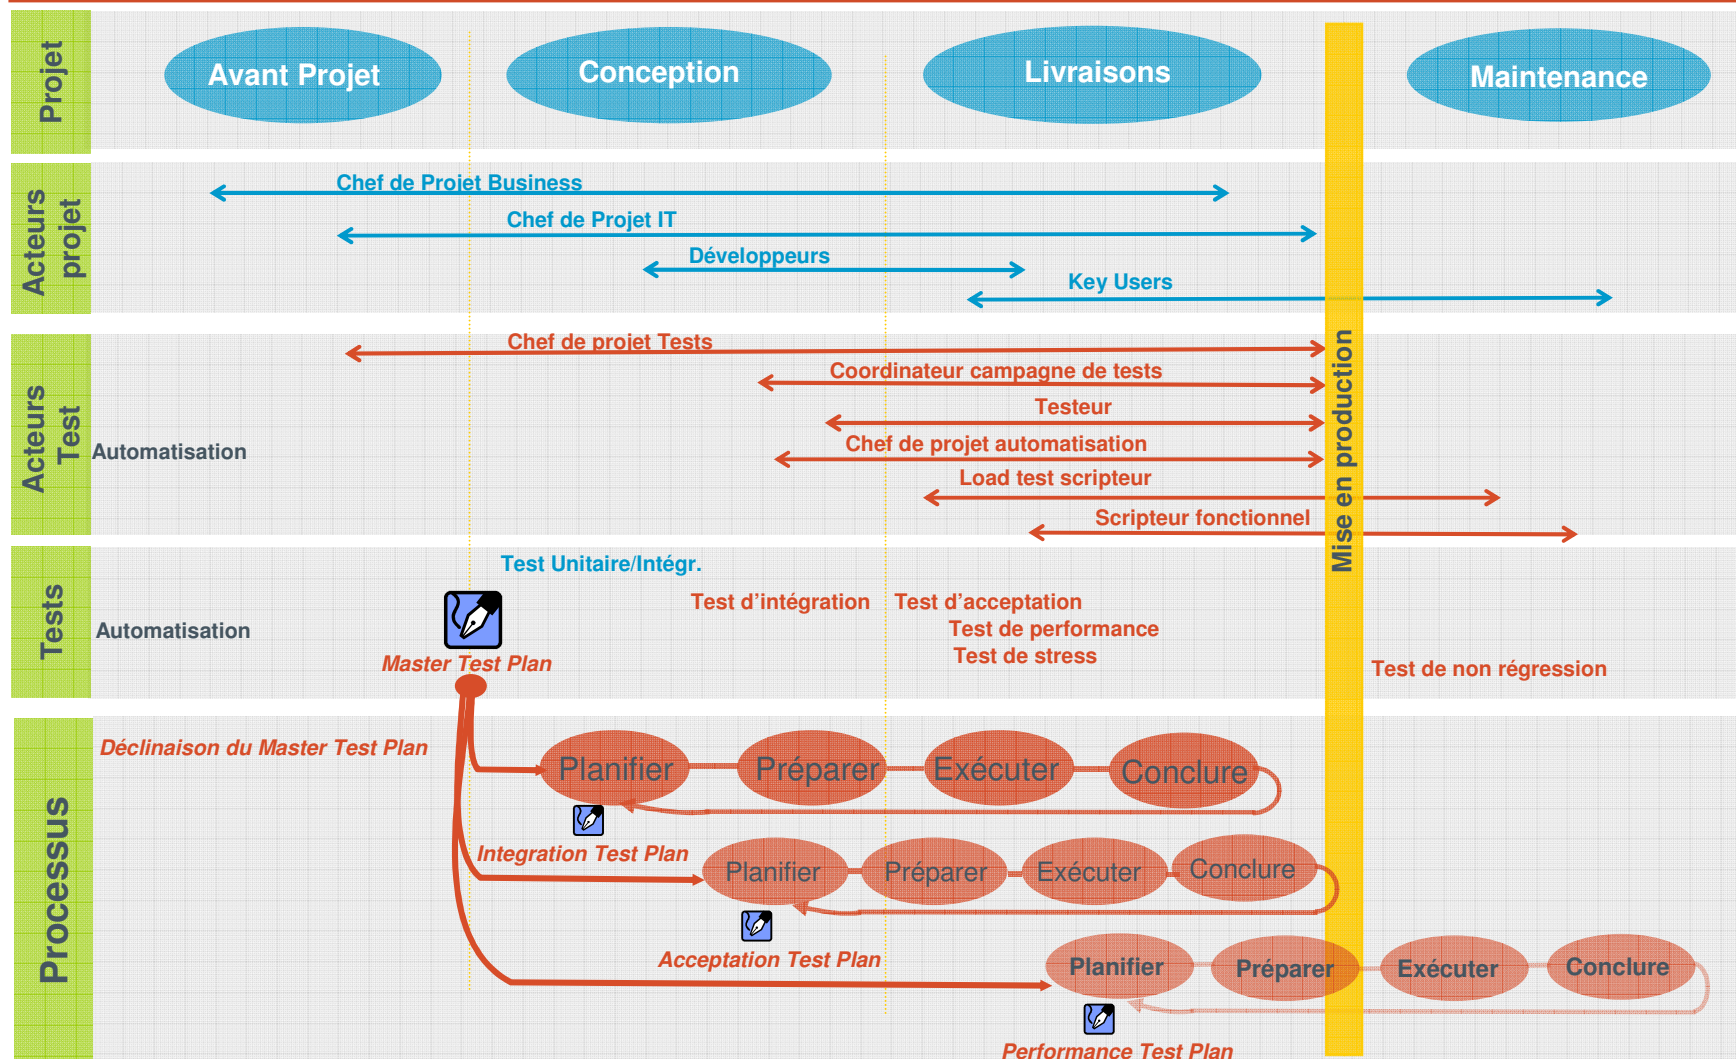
Projet

Avant Projet

Conception

Livraisons

Maintenance

Acteurs projet

Chef de Projet Business

Chef de Projet IT

Développeurs

Key Users

Acteurs Test

Automatisation

Chef de projet Tests

Coordinateur campagne de tests

Testeur

Chef de projet automatisation

Load test scripteur

Scripteur fonctionnel

Mise en production

Tests

Automatisation

Test Unitaire/Intégr.

Master Test Plan

Test d'intégration

Test d'acceptation

Test de performance

Test de stress

Test de non régression

Processus

Déclinaison du Master Test Plan

Planifier

Préparer

Exécuter

Conclure

Integration Test Plan

Planifier

Préparer

Exécuter

Conclure

Acceptation Test Plan

Planifier

Préparer

Exécuter

Conclure

Performance Test Plan